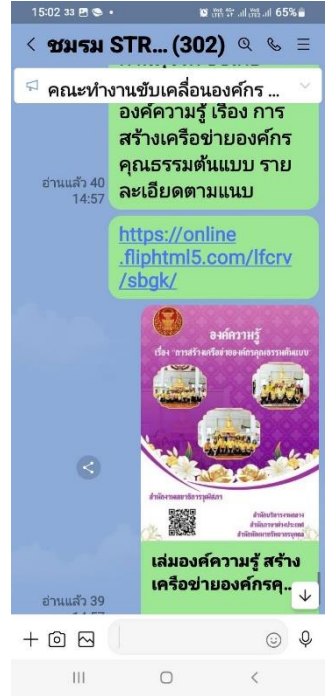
15:02 33 65%

< ชมรม STR... (302)

คณะทำงานขับเคลื่อนองค์กร ...

องค์ความรู้ เรื่อง การสร้างเครือข่ายองค์กรคุณธรรมต้นแบบ รายละเอียดตามแนบ

อ่านแล้ว 40
14:57

https://online.fliphtml5.com/lfcrv/sbgk/

องค์ความรู้
เรื่อง "การสร้างเครือข่ายองค์กรคุณธรรมต้นแบบ"

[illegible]

เล่มองค์ความรู้ สร้างเครือข่ายองค์กรคุ..

อ่านแล้ว 39